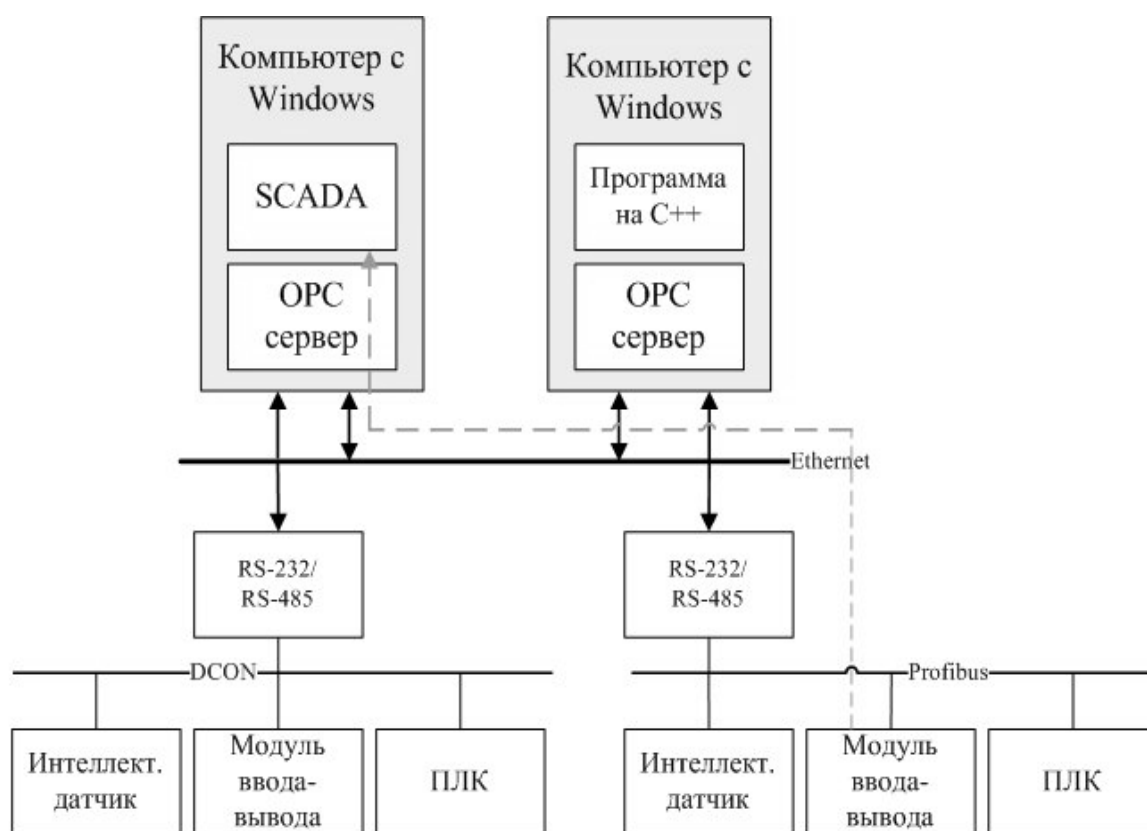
Компьютер с Windows

SCADA

OPC сервер

Компьютер с Windows

Программа на C++

OPC сервер

Ethernet

RS-232/ RS-485

RS-232/ RS-485

DCON

Profibus

Интеллект. датчик

Модуль ввода-вывода

ПЛК

Интеллект. датчик

Модуль ввода-вывода

ПЛК